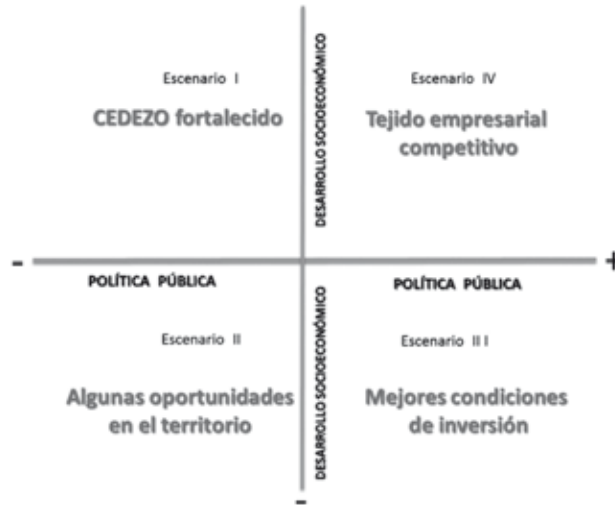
Escenario I

CEDEZO fortalecido

DESARROLLO SOCIOECONÓMICO

Escenario IV

Tejido empresarial competitivo

-

+

POLÍTICA PÚBLICA

POLÍTICA PÚBLICA

Escenario II

Algunas oportunidades en el territorio

DESARROLLO SOCIOECONÓMICO

Escenario III

Mejores condiciones de inversión

-